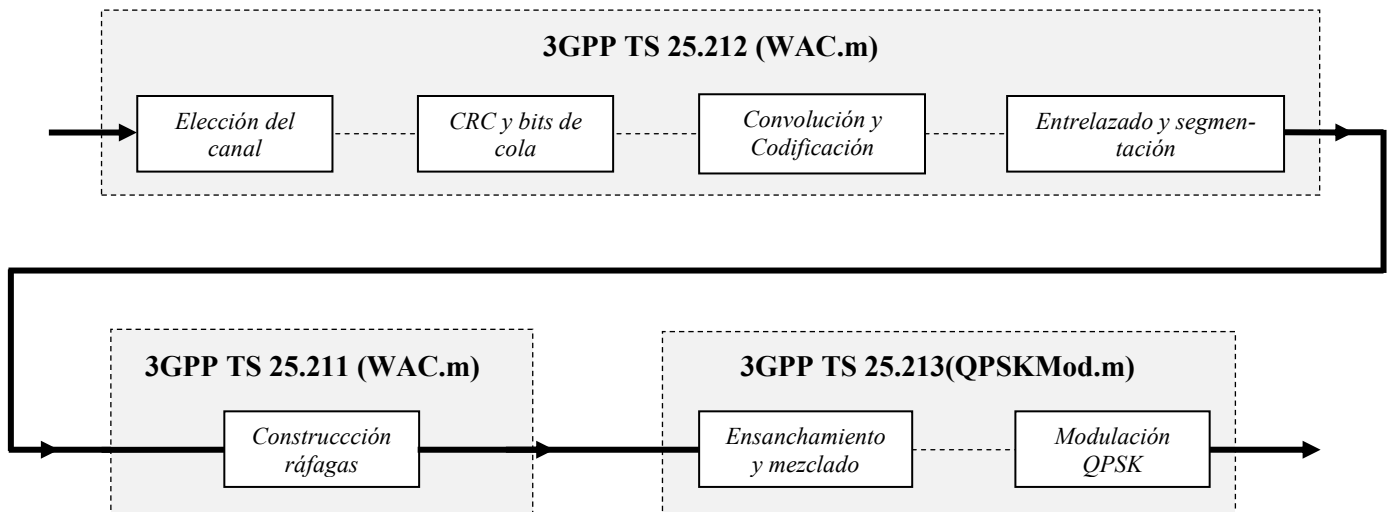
3GPP TS 25.212 (WAC.m)

Elección del canal

CRC y bits de cola

Convolución y Codificación

Entrelazado y segmentación

3GPP TS 25.211 (WAC.m)

Construcción ráfagas

3GPP TS 25.213(QPSKMod.m)

Ensanchamiento y mezclado

Modulación QPSK